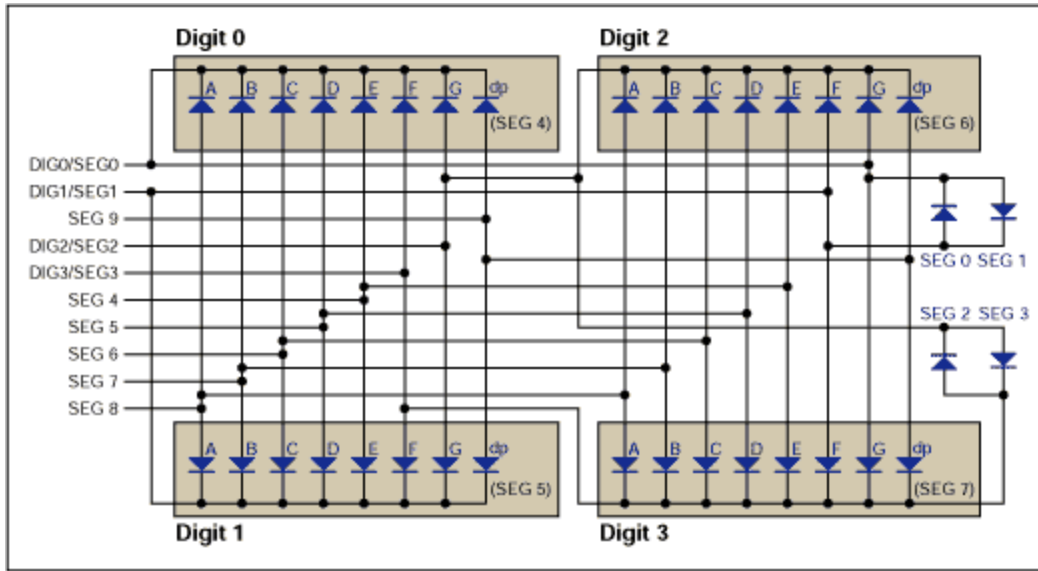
Digit 0
A B C D E F G dp
(SEG 4)

Digit 2
A B C D E F G dp
(SEG 6)

DIG0/SEG0
DIG1/SEG1
SEG 9
DIG2/SEG2
DIG3/SEG3
SEG 4
SEG 5
SEG 6
SEG 7
SEG 8

SEG 0 SEG 1
SEG 2 SEG 3

A B C D E F G dp
(SEG 5)
Digit 1

A B C D E F G dp
(SEG 7)
Digit 3